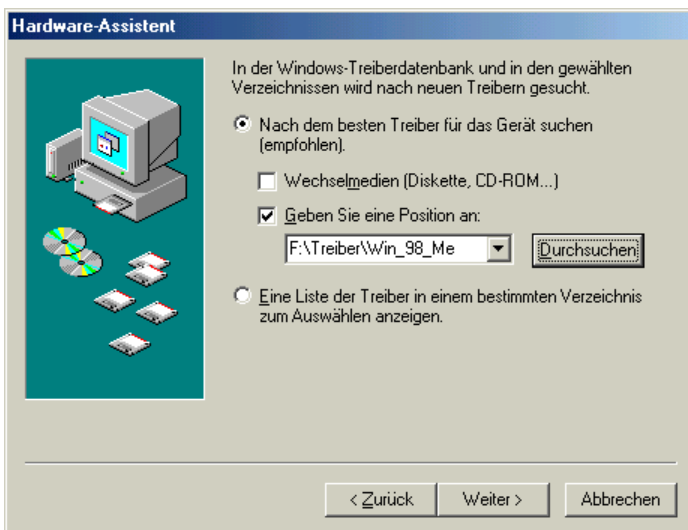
Hardware-Assistent

In der Windows-Treiberdatenbank und in den gewählten Verzeichnissen wird nach neuen Treibern gesucht.

Nach dem besten Treiber für das Gerät suchen (empfohlen).

Wechselmedien (Diskette, CD-ROM...)

Geben Sie eine Position an:

F:\Treiber\Win_98_Me

Durchsuchen

Eine Liste der Treiber in einem bestimmten Verzeichnis zum Auswählen anzeigen.

< Zurück

Weiter >

Abbrechen